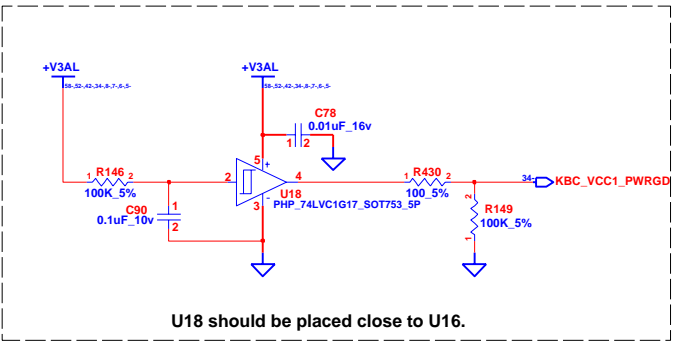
+V3AL
58,52,42,34,8,7,6,5

+V3AL
58,52,42,34,8,7,6,5

C78
0.01uF_16v
1 2

1 R146 2
100K_5%

C90
0.1uF_10v
1
2

5
+
2
4
-
3
U18
PHP_74LVC1G17_SOT753_5P

1 R430 2
100_5%

34
KBC_VCC1_PWRGD

2
R149
100K_5%
1

U18 should be placed close to U16.